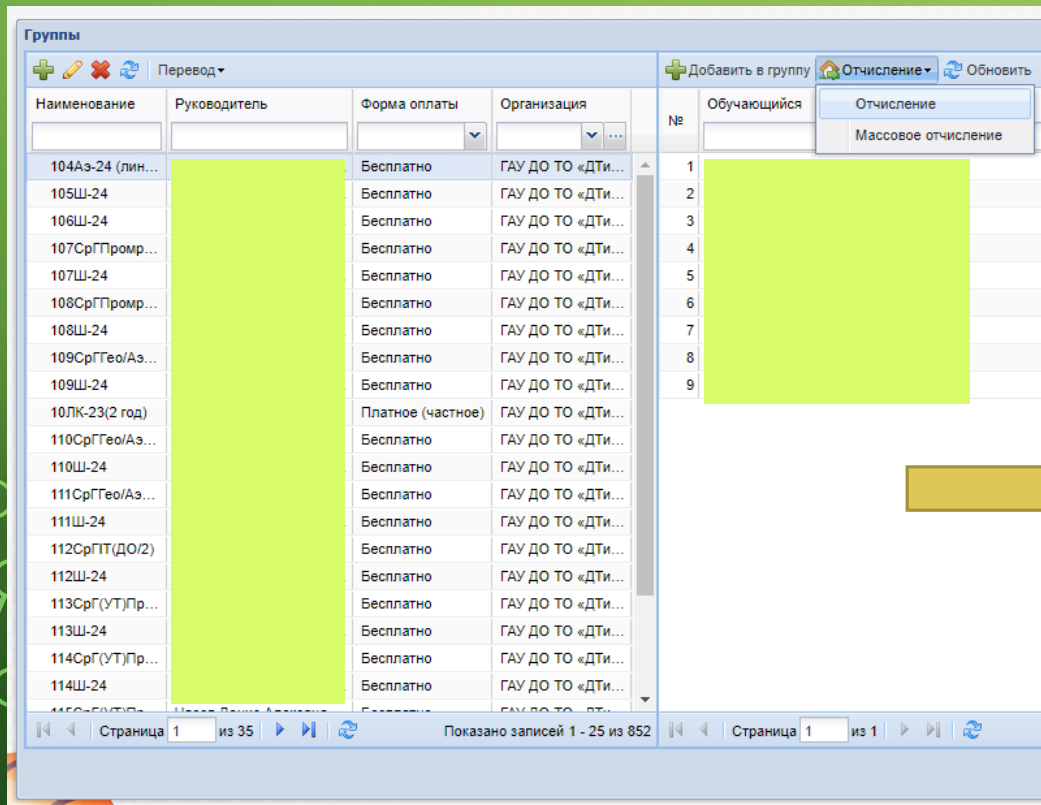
Группы

Перевод

Добавить в группу Отчисление Обновить

Отчисление
Массовое отчисление

| Наименование | Руководитель | Форма оплаты | Организация |
|---|---|---|---|
| 104Аэ-24 (лин... | | Бесплатно | ГАУ ДО ТО «ДТи... |
| 105Ш-24 | | Бесплатно | ГАУ ДО ТО «ДТи... |
| 106Ш-24 | | Бесплатно | ГАУ ДО ТО «ДТи... |
| 107СрГПромр... | | Бесплатно | ГАУ ДО ТО «ДТи... |
| 107Ш-24 | | Бесплатно | ГАУ ДО ТО «ДТи... |
| 108СрГПромр... | | Бесплатно | ГАУ ДО ТО «ДТи... |
| 108Ш-24 | | Бесплатно | ГАУ ДО ТО «ДТи... |
| 109СрГГео/Аэ... | | Бесплатно | ГАУ ДО ТО «ДТи... |
| 109Ш-24 | | Бесплатно | ГАУ ДО ТО «ДТи... |
| 10ЛК-23(2 год) | | Платное (частное) | ГАУ ДО ТО «ДТи... |
| 110СрГГео/Аэ... | | Бесплатно | ГАУ ДО ТО «ДТи... |
| 110Ш-24 | | Бесплатно | ГАУ ДО ТО «ДТи... |
| 111СрГГео/Аэ... | | Бесплатно | ГАУ ДО ТО «ДТи... |
| 111Ш-24 | | Бесплатно | ГАУ ДО ТО «ДТи... |
| 112СрГIТ(ДО/2) | | Бесплатно | ГАУ ДО ТО «ДТи... |
| 112Ш-24 | | Бесплатно | ГАУ ДО ТО «ДТи... |
| 113СрГ(УТ)Пр... | | Бесплатно | ГАУ ДО ТО «ДТи... |
| 113Ш-24 | | Бесплатно | ГАУ ДО ТО «ДТи... |
| 114СрГ(УТ)Пр... | | Бесплатно | ГАУ ДО ТО «ДТи... |
| 114Ш-24 | | Бесплатно | ГАУ ДО ТО «ДТи... |
| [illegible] | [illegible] | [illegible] | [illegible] |

Страница 1 из 35
Показано записей 1 - 25 из 852

| № | Обучающийся |
|---|---|
| 1 | |
| 2 | |
| 3 | |
| 4 | |
| 5 | |
| 6 | |
| 7 | |
| 8 | |
| 9 | |

Страница 1 из 1